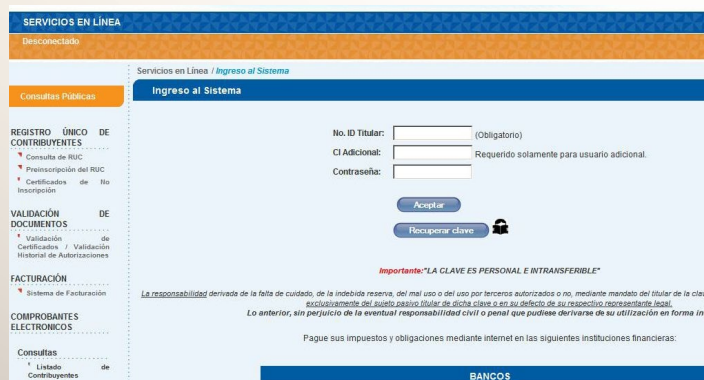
SERVICIOS EN LÍNEA

Desconectado

Servicios en Línea / Ingreso al Sistema

Consultas Públicas

Ingreso al Sistema

REGISTRO ÚNICO DE CONTRIBUYENTES

Consulta de RUC

Preinscripción del RUC

Certificados de No Inscripción

No. ID Titular: (Obligatorio)

CI Adicional: Requerido solamente para usuario adicional.

Contraseña:

VALIDACIÓN DE DOCUMENTOS

Validación de Certificados / Validación Historial de Autorizaciones

Aceptar

Recuperar clave

FACTURACIÓN

Sistema de Facturación

Importante:"LA CLAVE ES PERSONAL E INTRANSFERIBLE"

La responsabilidad derivada de la falta de cuidado, de la indebida reserva, del mal uso o del uso por terceros autorizados o no, mediante mandato del titular de la clav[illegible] exclusivamente del sujeto pasivo titular de dicha clave o en su defecto de su respectivo representante legal.

Lo anterior, sin perjuicio de la eventual responsabilidad civil o penal que pudiese derivarse de su utilización en forma in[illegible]

COMPROBANTES ELECTRONICOS

Consultas

Listado de Contribuyentes

Pague sus impuestos y obligaciones mediante internet en las siguientes instituciones financieras:

BANCOS